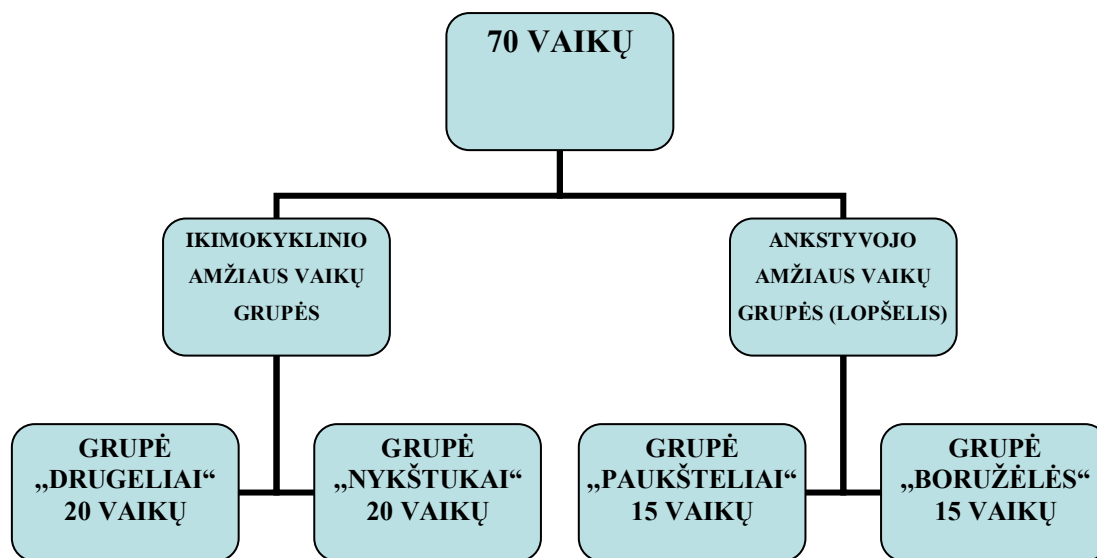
70 VAIKŲ

IKIMOKYKLINIO AMŽIAUS VAIKŲ GRUPĖS

ANKSTYVOJO AMŽIAUS VAIKŲ GRUPĖS (LOPŠELIS)

GRUPĖ „DRUGELIAI“ 20 VAIKŲ

GRUPĖ „NYKŠTUKAI“ 20 VAIKŲ

GRUPĖ „PAUKŠTELIAI“ 15 VAIKŲ

GRUPĖ „BORUŽĖLĖS“ 15 VAIKŲ